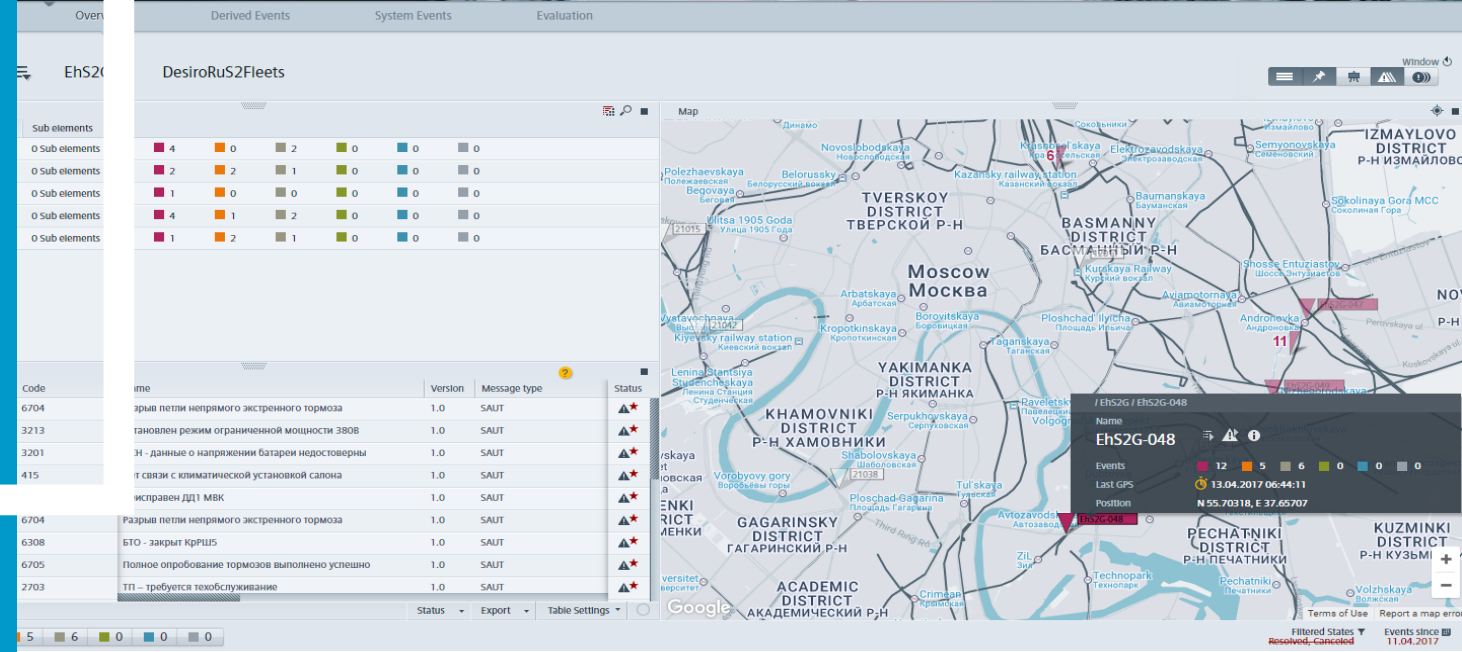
Overv Derived Events System Events Evaluation

EhS2G DesiroRuS2Fleets

Window

Sub elements

| | | | | | | |
|---|---|---|---|---|---|---|
| 0 Sub elements | 4 | 0 | 2 | 0 | 0 | 0 |
| 0 Sub elements | 2 | 2 | 1 | 0 | 0 | 0 |
| 0 Sub elements | 1 | 0 | 0 | 0 | 0 | 0 |
| 0 Sub elements | 4 | 1 | 2 | 0 | 0 | 0 |
| 0 Sub elements | 1 | 2 | 1 | 0 | 0 | 0 |

| Code | Name | Version | Message type | Status |
|---|---|---|---|---|
| 6704 | Разрыв петли непрямого экстренного тормоза | 1.0 | SAUT | |
| 3213 | становлен режим ограниченной мощности 380В | 1.0 | SAUT | |
| 3201 | ЕН - данные о напряжении батареи недостоверны | 1.0 | SAUT | |
| 415 | ет связи с климатической установкой салона | 1.0 | SAUT | |
| | исправен ДД1 МВК | 1.0 | SAUT | |
| 6704 | Разрыв петли непрямого экстренного тормоза | 1.0 | SAUT | |
| 6308 | БТО - закрыт КрРШ5 | 1.0 | SAUT | |
| 6705 | Полное опробование тормозов выполнено успешно | 1.0 | SAUT | |
| 2703 | ТП – требуется техобслуживание | 1.0 | SAUT | |

Status Export Table Settings

Map

Moscow Москва
TVERSKOY DISTRICT ТВЕРСКОЙ Р-Н
BASMANNY DISTRICT БАСМАННЫЙ Р-Н
IZMAYLOVO DISTRICT Р-Н ИЗМАЙЛОВО
YAKIMANKA DISTRICT Р-Н ЯКИМАНКА
KHAMOVNIKI DISTRICT Р-Н ХАМОВНИКИ
GAGARINSKY DISTRICT ГАГАРИНСКИЙ Р-Н
ACADEMIC DISTRICT АКАДЕМИЧЕСКИЙ Р-Н
PECHATNIKI DISTRICT Р-Н ПЕЧАТНИКИ
KUZMINKI DISTRICT Р-Н КУЗЬМ
Novoslobodskaya Новослободская
Belorusskaya Белорусский вокзал
Kazansky railway station Казанский вокзал
Kurskaya Railway Курский вокзал
Kiyevsky railway station Киевский вокзал
Arbatskaya Kropotkinskaya Borovitskaya Taganskaya Paveletsky Serpukhovskaya Shabolovskaya Ploschad Gagarina Vorobyovy gory Avtozavodskaya Tul'skaya Technopark Pechatniki Volzhskaya Andronovka Aviamotornaya Baumanskaya Semyonovskaya Sokolinaya Gora MCC Shosse Entuziastov Ploshchad' Ilyicha Elektrozavodskaya Polezhaevskaya Begovaya Ulitsa 1905 Goda Lenina Stantsiya Studencheskaya ZiL
Dinamo Third Ring Rd
6 11

/ EhS2G / EhS2G-048
Name
EhS2G-048
Events 12 5 6 0 0 0
Last GPS 13.04.2017 06:44:11
Position N 55.70318, E 37.65707

EhS2G-048 EhS2G-047 EhS2G-049

Google Terms of Use Report a map error

5 6 0 0 0
Filtered States Resolved, Canceled
Events since 11.04.2017